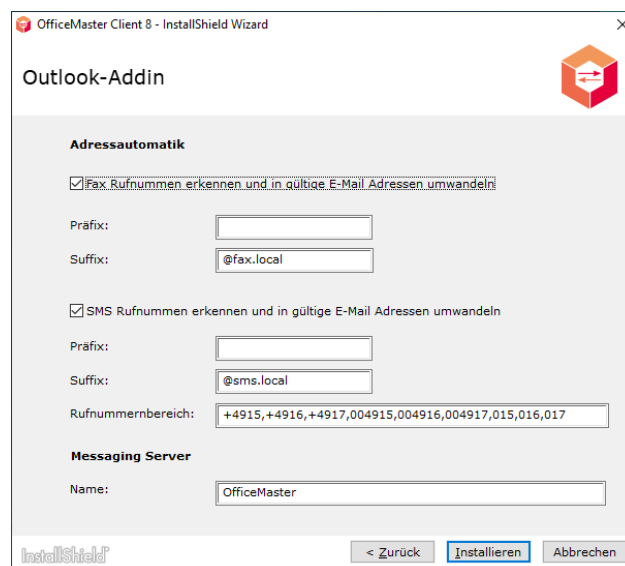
OfficeMaster Client 8 - InstallShield Wizard

Outlook-Addin

Adressautomatik

☑ Fax Rufnummen erkennen und in gültige E-Mail Adressen umwandeln

Präfix:

Suffix: @fax.local

☑ SMS Rufnummen erkennen und in gültige E-Mail Adressen umwandeln

Präfix:

Suffix: @sms.local

Rufnummernbereich: +4915,+4916,+4917,004915,004916,004917,015,016,017

Messaging Server

Name: OfficeMaster

InstallShield

< Zurück Installieren Abbrechen